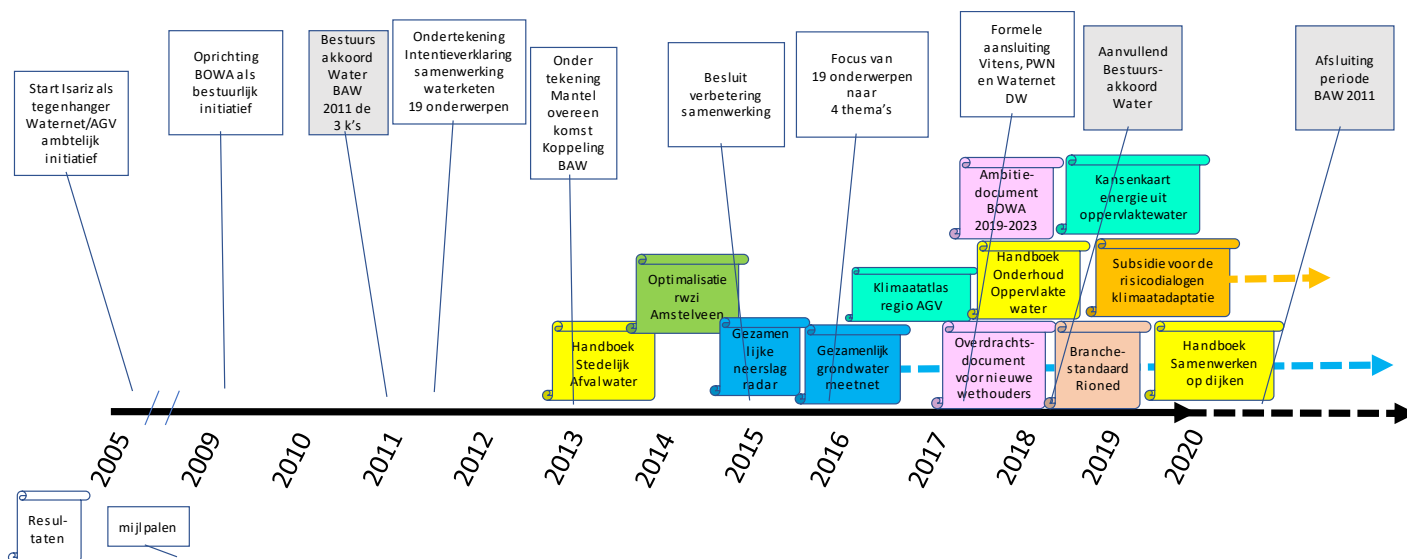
Start Isariz als tegenhanger Waternet/AGV ambtelijk initiatief

Oprichting BOWA als bestuurlijk initiatief

Bestuurs akkoord Water BAW 2011 de 3 k's

Ondertekening Intentieverklaring samenwerking waterketen 19 onderwerpen

Onder tekening Mantel overeen komst Koppeling BAW

Besluit verbetering samenwerking

Focus van 19 onderwerpen naar 4 thema's

Formele aansluiting Vitens, PWN en Waternet DW

Aanvullend Bestuurs-akkoord Water

Afsluiting periode BAW 2011

Ambitie-document BOWA 2019-2023

Kansenkaart energie uit oppervlaktewater

Optimalisatie rwzi Amstelveen

Klimaatatlas regio AGV

Handboek Onderhoud Oppervlakte water

Subsidie voor de risicodialogen klimaatadaptatie

Handboek Stedelijk Afvalwater

Gezamen lijke neerslag radar

Gezamenlijk grondwater meetnet

Overdrachts-document voor nieuwe wethouders

Branche-standaard Rioned

Handboek Samenwerken op dijken

2005 2009 2010 2011 2012 2013 2014 2015 2016 2017 2018 2019 2020

Resul-taten

mijlpalen